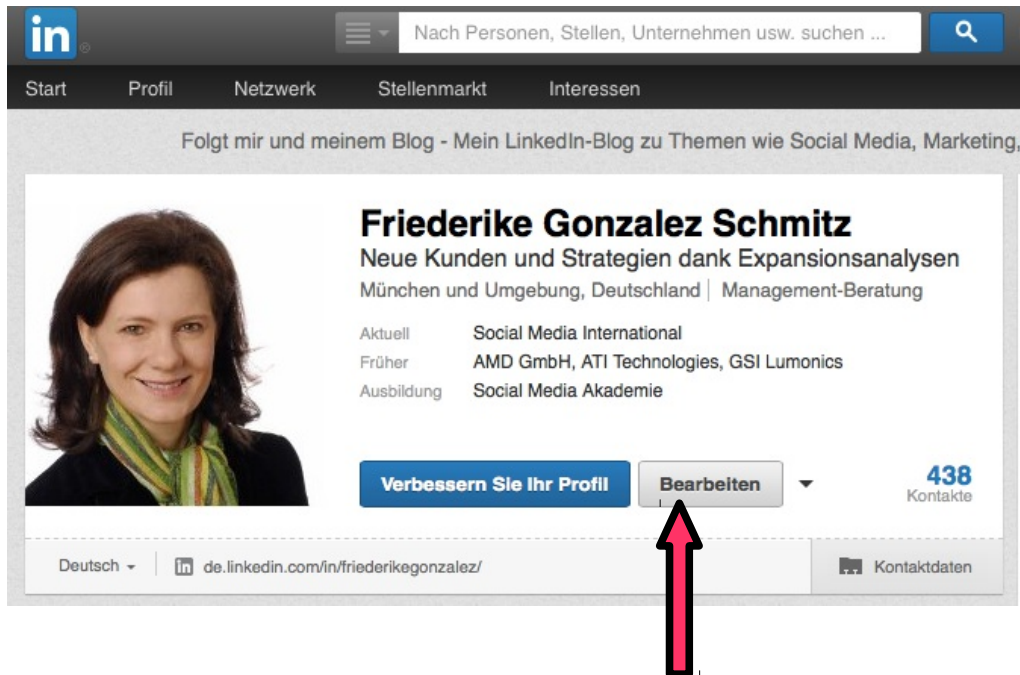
in

Nach Personen, Stellen, Unternehmen usw. suchen ...

Start Profil Netzwerk Stellenmarkt Interessen

Folgt mir und meinem Blog - Mein LinkedIn-Blog zu Themen wie Social Media, Marketing,

Friederike Gonzalez Schmitz
Neue Kunden und Strategien dank Expansionsanalysen
München und Umgebung, Deutschland | Management-Beratung

Aktuell Social Media International
Früher AMD GmbH, ATI Technologies, GSI Lumonics
Ausbildung Social Media Akademie

Verbessern Sie Ihr Profil Bearbeiten

438
Kontakte

Deutsch
de.linkedin.com/in/friederikegonzalez/
Kontaktdaten